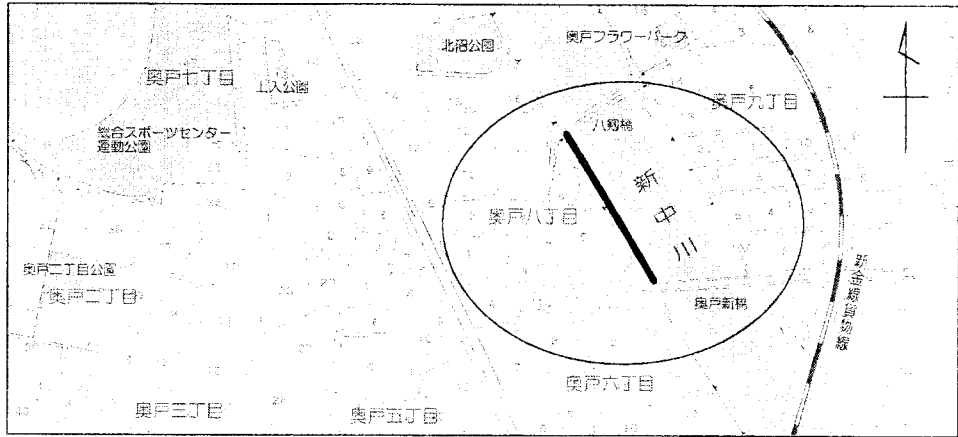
北沼公園

奥戸フラワーパーク

奥戸七丁目

上入公園

奥戸九丁目

総合スポーツセンター
運動公園

八剱橋

新
中
川

奥戸八丁目

奥戸二丁目公園

奥戸二丁目

新金線貨物線

奥戸新橋

奥戸六丁目

奥戸三丁目

奥戸五丁目